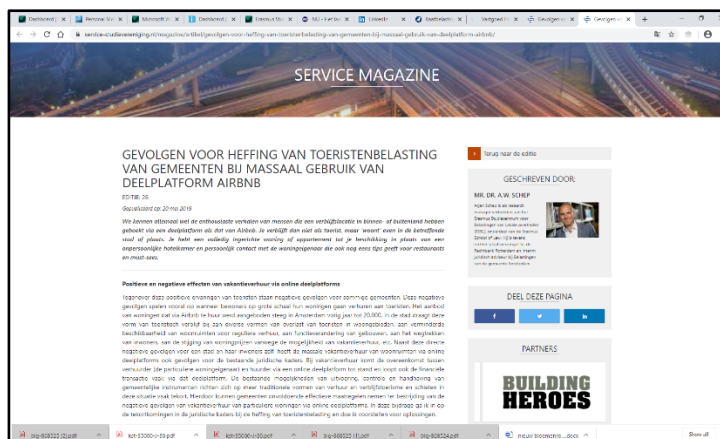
Dashboard | × Personal Ma × Microsoft W × Dashboard | × Erasmus Stu × NU - Het la × LinkedIn × Beetbeladen × Vastgoed N × Gevolgen vo × Gevolgen vo × +

service-studievereniging.nl/magazine/artikel/gevolgen-voor-heffing-van-toeristenbelasting-van-gemeenten-bij-massaal-gebruik-van-deelplatform-airbnb/

SERVICE MAGAZINE

GEVOLGEN VOOR HEFFING VAN TOERISTENBELASTING VAN GEMEENTEN BIJ MASSAAL GEBRUIK VAN DEELPLATFORM AIRBNB

EDITIE: 28

Gepubliceerd op 20 mei 2019

We kennen allemaal wel de enthousiaste verhalen van mensen die een verblijfslocatie in binnen- of buitenland hebben geboekt via een deelplatform als dat van Airbnb. Je verblijft dan niet als toerist, maar 'woont' even in de betreffende stad of plaats. Je hebt een volledig ingerichte woning of appartement tot je beschikking in plaats van een onpersoonlijke hotelkamer en persoonlijk contact met de woningeigenaar die ook nog eens tips geeft voor restaurants en must-sees.

Positieve en negatieve effecten van vakantieverhuur via online deelplatform

Tegenover deze positieve ervaringen van toeristen staan negatieve gevolgen voor sommige gemeenten. Deze negatieve gevolgen spelen vooral op wanneer bewoners op grote schaal hun woningen gaan verhuren aan toeristen. Het aanbod van woningen dat via Airbnb te huur werd aangeboden steeg in Amsterdam vorig jaar tot 20.000. In de stad draagt deze vorm van toeristisch verblijf bij aan diverse vormen van overlast van toeristen in woongebieden, een verminderde beschikbaarheid van woonruimten voor reguliere verhuur, een functieverandering van gebouwen, een het wegtrekken van inwoners, een de stijging van woningprijzen vanwege de mogelijkheid van vakantieverhuur, etc. Naast deze directe negatieve gevolgen voor een stad en haar inwoners stelt hoofd de massale vakantieverhuur van woonruimten via online deelplatforms ook gevolgen voor de bestaande juridische kaders. Bij vakantieverhuur komt de overeenkomst tussen verhuurder (de particuliere woningeigenaar) en huurder via een online deelplatform tot stand en loopt ook de financiële transactie vaak via dat deelplatform. De bestaande mogelijkheden van uitvoering, controle en handhaving van gemeentelijke instrumenten richten zich op meer traditionele vormen van verhuur en verblijfsbelasting en schieten in deze situatie vaak tekort. Hierdoor kunnen gemeenten onvoldoende effectieve maatregelen nemen ter beperking van de negatieve gevolgen van vakantieverhuur van particuliere woningen via online deelplatforms. In deze bijdrage ga ik in op de tekortkomingen in de juridische kaders bij de heffing van toeristenbelasting en doe ik voorstellen voor oplossingen.

Terug naar de editie

GESCHREVEN DOOR:

MR. DR. A.W. SCHEP

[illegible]

DEEL DEZE PAGINA

PARTNERS

BUILDING HEROES

big-808225 (2).pdf
bct-33060-v-30.pdf
bct-33060-v-30.pdf
big-808225 (1).pdf
big-808224.pdf
nieuw bloemenw....docx
Show all